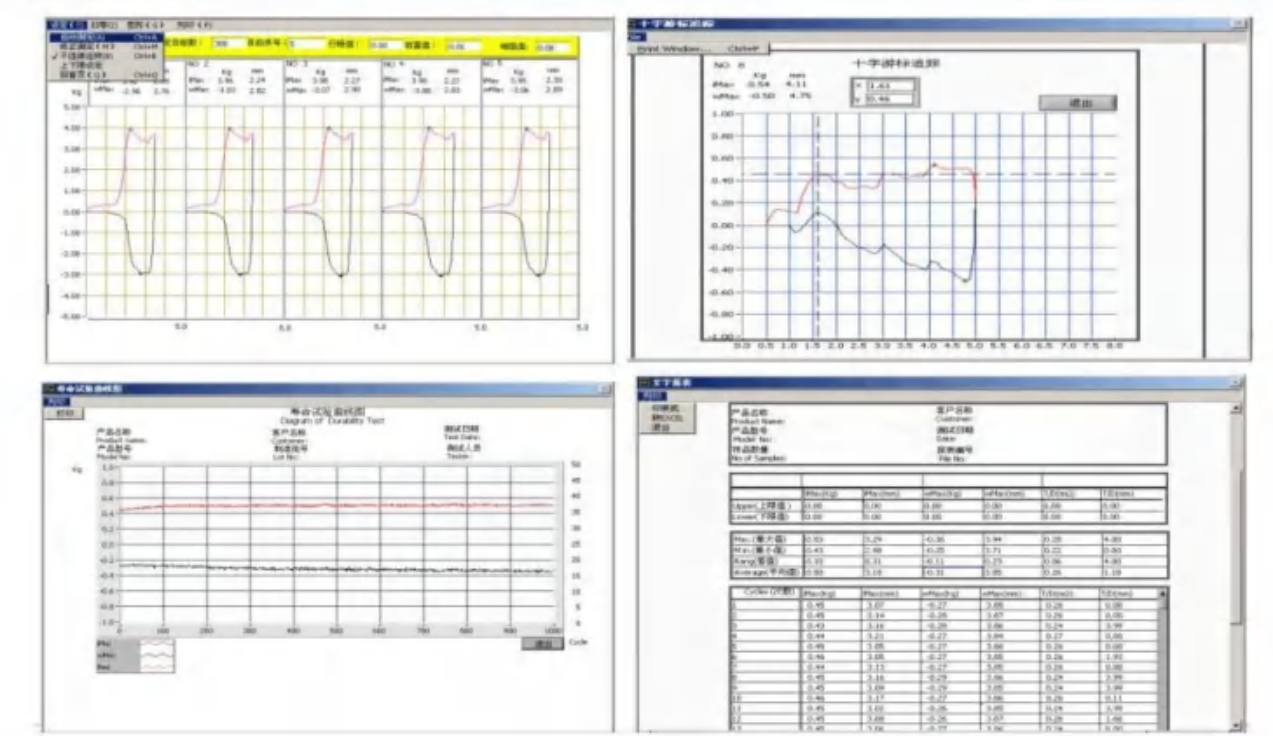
NO 2
Kg mm
fMax 3.96 2.24
wMax -3.03 2.82

NO 3
Kg mm
fMax 3.98 2.27
wMax -3.07 2.90

NO 4
Kg mm
fMax 3.96 2.27
wMax -3.06 2.83

NO 5
Kg mm
fMax 3.95 2.30
wMax -3.06 2.89

wMax -2.96 2.76

5.00
4.00
3.00
2.00
1.00
0.00
-1.00
-2.00
-3.00
-4.00
-5.00

5.0 5.0 5.0 5.0 5.0

十字牌标追踪
Print Window... Ctrl+P

NO 8
Kg mm
fMax 0.54 4.11
wMax -0.50 4.75

十字牌标追踪
X 1.61
Y 0.46

退出

1.00
0.80
0.60
0.40
0.20
0.00
-0.20
-0.40
-0.60
-0.80
-1.00
0.0 0.5 1.0 1.5 2.0 2.5 3.0 3.5 4.0 4.5 5.0 5.5 6.0 6.5 7.0 7.5 8.0

寿命试验曲线图
Diagram of Durability Test

产品名称
Product name:
产品型号
Model No:
客户名称
Customer:
制造批号
Lot No:
测试日期
Test Date:
测试人员
Tester:

Kg
1.0
0.8
0.6
0.4
0.2
0.0
-0.2
-0.4
-0.6
-0.8
-1.0
0 100 200 300 400 500 600 700 800 900 1000
50 45 40 35 30 25 20 15 10 5 0
Cycle
fMax
wMax
Rez
退出

产品名称
Product Name:
产品型号
Model No:
样品数量
No of Samples:
客户名称
Customer:
测试日期
Date:
档案编号
File No:
退出

| | fMax(Kg) | fMax(mm) | wMax(Kg) | wMax(mm) | T.D(ms) | T.D(mm) |
|---|---|---|---|---|---|---|
| Upper(上限值) | 0.00 | 0.00 | 0.00 | 0.00 | 0.00 | 0.00 |
| Lower(下限值) | 0.00 | 0.00 | 0.00 | 0.00 | 0.00 | 0.00 |

| | | | | | | |
|---|---|---|---|---|---|---|
| Max.(最大值) | 0.53 | 3.29 | -0.26 | 3.94 | 0.28 | 4.00 |
| Min.(最小值) | 0.43 | 2.98 | -0.35 | 3.71 | 0.22 | 0.00 |
| Rang(范围) | 0.10 | 0.31 | -0.11 | 0.23 | 0.06 | 4.00 |
| Average(平均值) | 0.50 | 3.10 | -0.31 | 3.85 | 0.26 | 1.19 |

| Cycle(次数) | fMax(Kg) | fMax(mm) | wMax(Kg) | wMax(mm) | T.D(ms) | T.D(mm) |
|---|---|---|---|---|---|---|
| 1 | 0.45 | 3.07 | -0.27 | 3.85 | 0.26 | 0.00 |
| 2 | 0.45 | 3.14 | -0.28 | 3.87 | 0.26 | 0.00 |
| 3 | 0.43 | 3.16 | -0.28 | 3.86 | 0.24 | 3.99 |
| 4 | 0.44 | 3.21 | -0.27 | 3.84 | 0.27 | 0.00 |
| 5 | 0.45 | 3.05 | -0.27 | 3.86 | 0.26 | 0.00 |
| 6 | 0.46 | 3.05 | -0.27 | 3.88 | 0.26 | 1.93 |
| 7 | 0.44 | 3.13 | -0.27 | 3.85 | 0.26 | 0.00 |
| 8 | 0.45 | 3.16 | -0.29 | 3.86 | 0.24 | 3.99 |
| 9 | 0.45 | 3.09 | -0.29 | 3.85 | 0.24 | 3.99 |
| 10 | 0.46 | 3.17 | -0.27 | 3.86 | 0.26 | 0.11 |
| 11 | 0.45 | 3.02 | -0.26 | 3.85 | 0.24 | 3.99 |
| 12 | 0.45 | 3.08 | -0.26 | 3.87 | 0.28 | 1.66 |